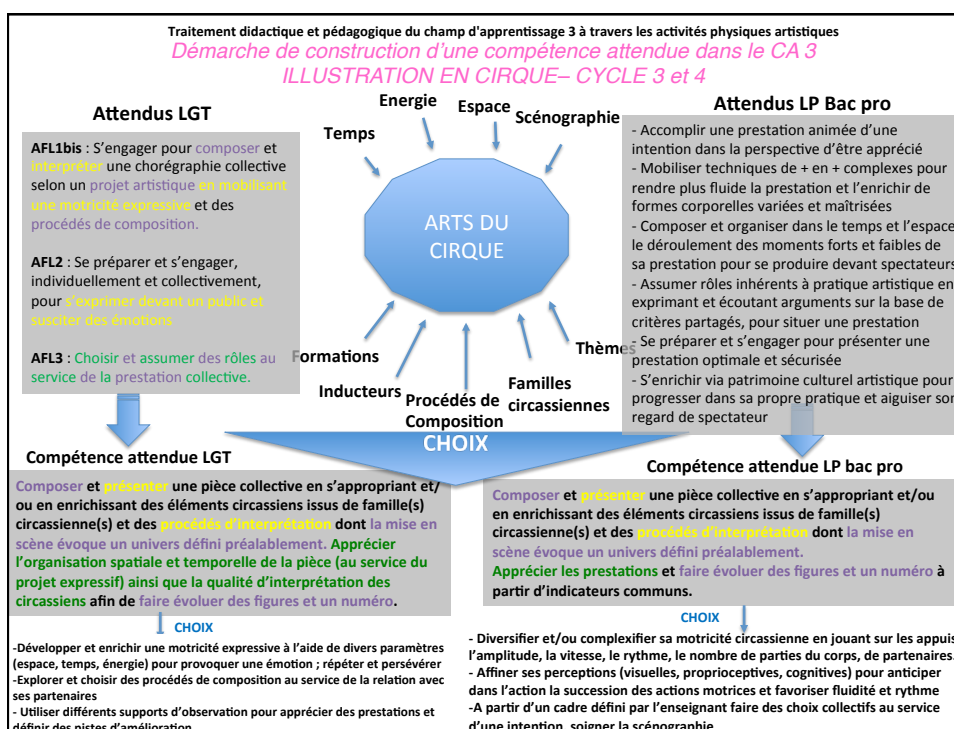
Traitement didactique et pédagogique du champ d'apprentissage 3 à travers les activités physiques artistiques

Démarche de construction d'une compétence attendue dans le CA 3
ILLUSTRATION EN CIRQUE– CYCLE 3 et 4

Attendus LGT

AFL1bis : S'engager pour composer et interpréter une chorégraphie collective selon un projet artistique en mobilisant une motricité expressive et des procédés de composition.

AFL2 : Se préparer et s'engager, individuellement et collectivement, pour s'exprimer devant un public et susciter des émotions

AFL3 : Choisir et assumer des rôles au service de la prestation collective.

Energie
Espace
Scénographie
Temps
ARTS DU CIRQUE
Formations
Inducteurs
Procédés de Composition
Familles circassiennes
Thèmes

Attendus LP Bac pro

- Accomplir une prestation animée d'une intention dans la perspective d'être apprécié
- Mobiliser techniques de + en + complexes pour rendre plus fluide la prestation et l'enrichir de formes corporelles variées et maîtrisées
- Composer et organiser dans le temps et l'espace le déroulement des moments forts et faibles de sa prestation pour se produire devant spectateurs
- Assumer rôles inhérents à pratique artistique en exprimant et écoutant arguments sur la base de critères partagés, pour situer une prestation
- Se préparer et s'engager pour présenter une prestation optimale et sécurisée
- S'enrichir via patrimoine culturel artistique pour progresser dans sa propre pratique et aiguiser son regard de spectateur

CHOIX

Compétence attendue LGT

Composer et présenter une pièce collective en s'appropriant et/ ou en enrichissant des éléments circassiens issus de famille(s) circassienne(s) et des procédés d'interprétation dont la mise en scène évoque un univers défini préalablement. Apprécier l'organisation spatiale et temporelle de la pièce (au service du projet expressif) ainsi que la qualité d'interprétation des circassiens afin de faire évoluer des figures et un numéro.

CHOIX

-Développer et enrichir une motricité expressive à l'aide de divers paramètres (espace, temps, énergie) pour provoquer une émotion ; répéter et persévérer
-Explorer et choisir des procédés de composition au service de la relation avec ses partenaires
- Utiliser différents supports d'observation pour apprécier des prestations et définir des pistes d'amélioration

Compétence attendue LP bac pro

Composer et présenter une pièce collective en s'appropriant et/ou en enrichissant des éléments circassiens issus de famille(s) circassienne(s) et des procédés d'interprétation dont la mise en scène évoque un univers défini préalablement.
Apprécier les prestations et faire évoluer des figures et un numéro à partir d'indicateurs communs.

CHOIX

- Diversifier et/ou complexifier sa motricité circassienne en jouant sur les appuis, l'amplitude, la vitesse, le rythme, le nombre de parties du corps, de partenaires.
- Affiner ses perceptions (visuelles, proprioceptives, cognitives) pour anticiper dans l'action la succession des actions motrices et favoriser fluidité et rythme
-A partir d'un cadre défini par l'enseignant faire des choix collectifs au service d'une intention, soigner la scénographie